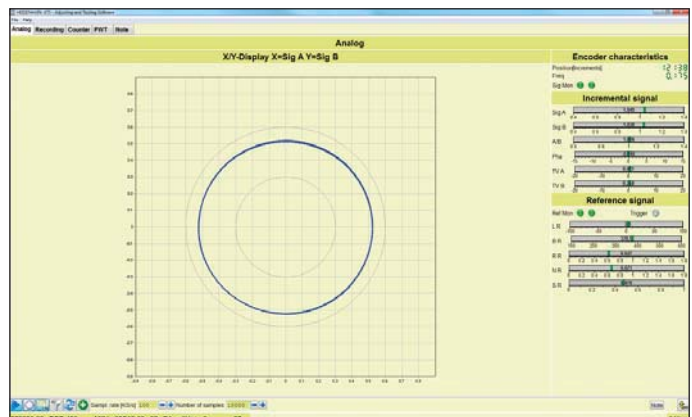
HEIDENHAIN ATS - Adjusting and Testing Software
File Help
Analog Recording Counter PWT Note

Analog

X/Y-Display X=Sig A Y=Sig B

Encoder characteristics
Position[increments] 12 138
Freq 0.115
Sig Mon

Incremental signal
Sig A
Sig B
A/B
Pha
TV A
TV B

Reference signal
Ref Mon Trigger
L R
B R
B R
N R
S R

Sample rate [kS/s] 200 Number of samples 10000

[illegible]